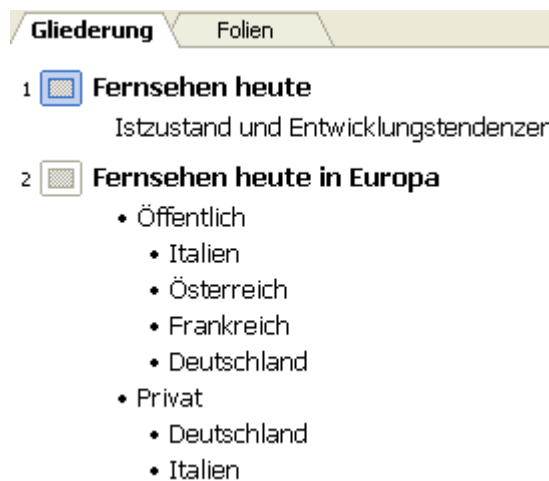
Gliederung | Folien

1 **Fernsehen heute**

Istzustand und Entwicklungstendenzer

2 **Fernsehen heute in Europa**

- Öffentlich
  - Italien
  - Österreich
  - Frankreich
  - Deutschland
- Privat
  - Deutschland
  - Italien